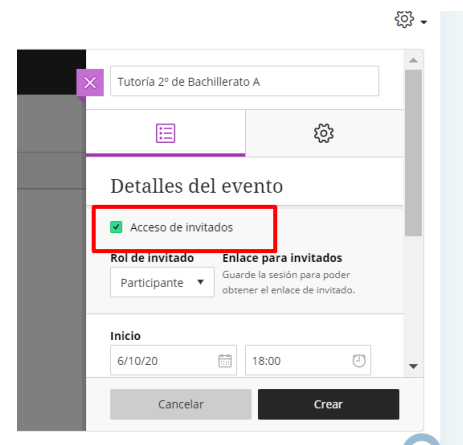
Tutoría 2º de Bachillerato A

Detalles del evento

Acceso de invitados

Rol de invitado
Participante

Enlace para invitados
Guarde la sesión para poder obtener el enlace de invitado.

Inicio
6/10/20
18:00

Cancelar
Crear